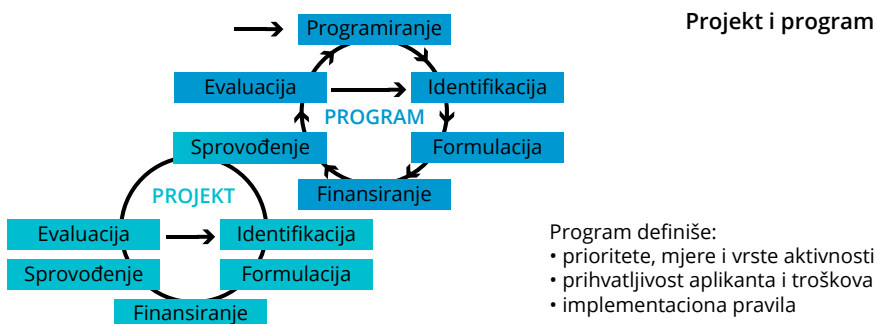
Projekt i program

Programiranje

Evaluacija

Identifikacija

PROGRAM

Sprovođenje

Formulacija

Finansiranje

PROJEKT

Evaluacija

Identifikacija

Sprovođenje

Formulacija

Finansiranje

Program definiše:
• prioritete, mjere i vrste aktivnosti
• prihvatljivost aplikanta i troškova
• implementaciona pravila